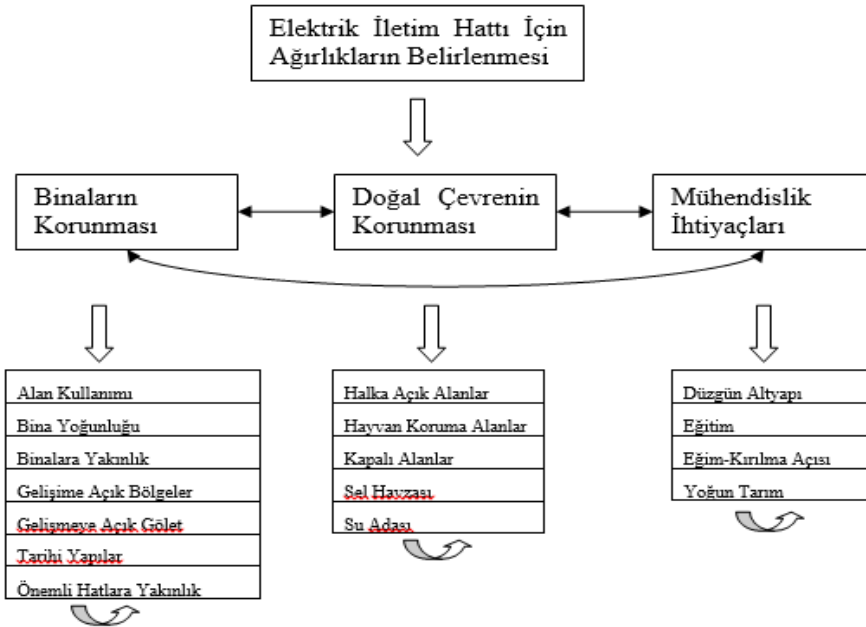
Elektrik İletim Hattı İçin Ağırlıkların Belirlenmesi

Binaların Korunması

Doğal Çevrenin Korunması

Mühendislik İhtiyaçları

Alan Kullanımı
Bina Yoğunluğu
Binalara Yakınlık
Gelişime Açık Bölgeler
Gelişmeye Açık Gölet
Tarihi Yapılar
Önemli Hatlara Yakınlık

Halka Açık Alanlar
Hayvan Koruma Alanlar
Kapalı Alanlar
Sel Havzası
Su Adası

Düzgün Altyapı
Eğitim
Eğim-Kırılma Açısı
Yoğun Tarım